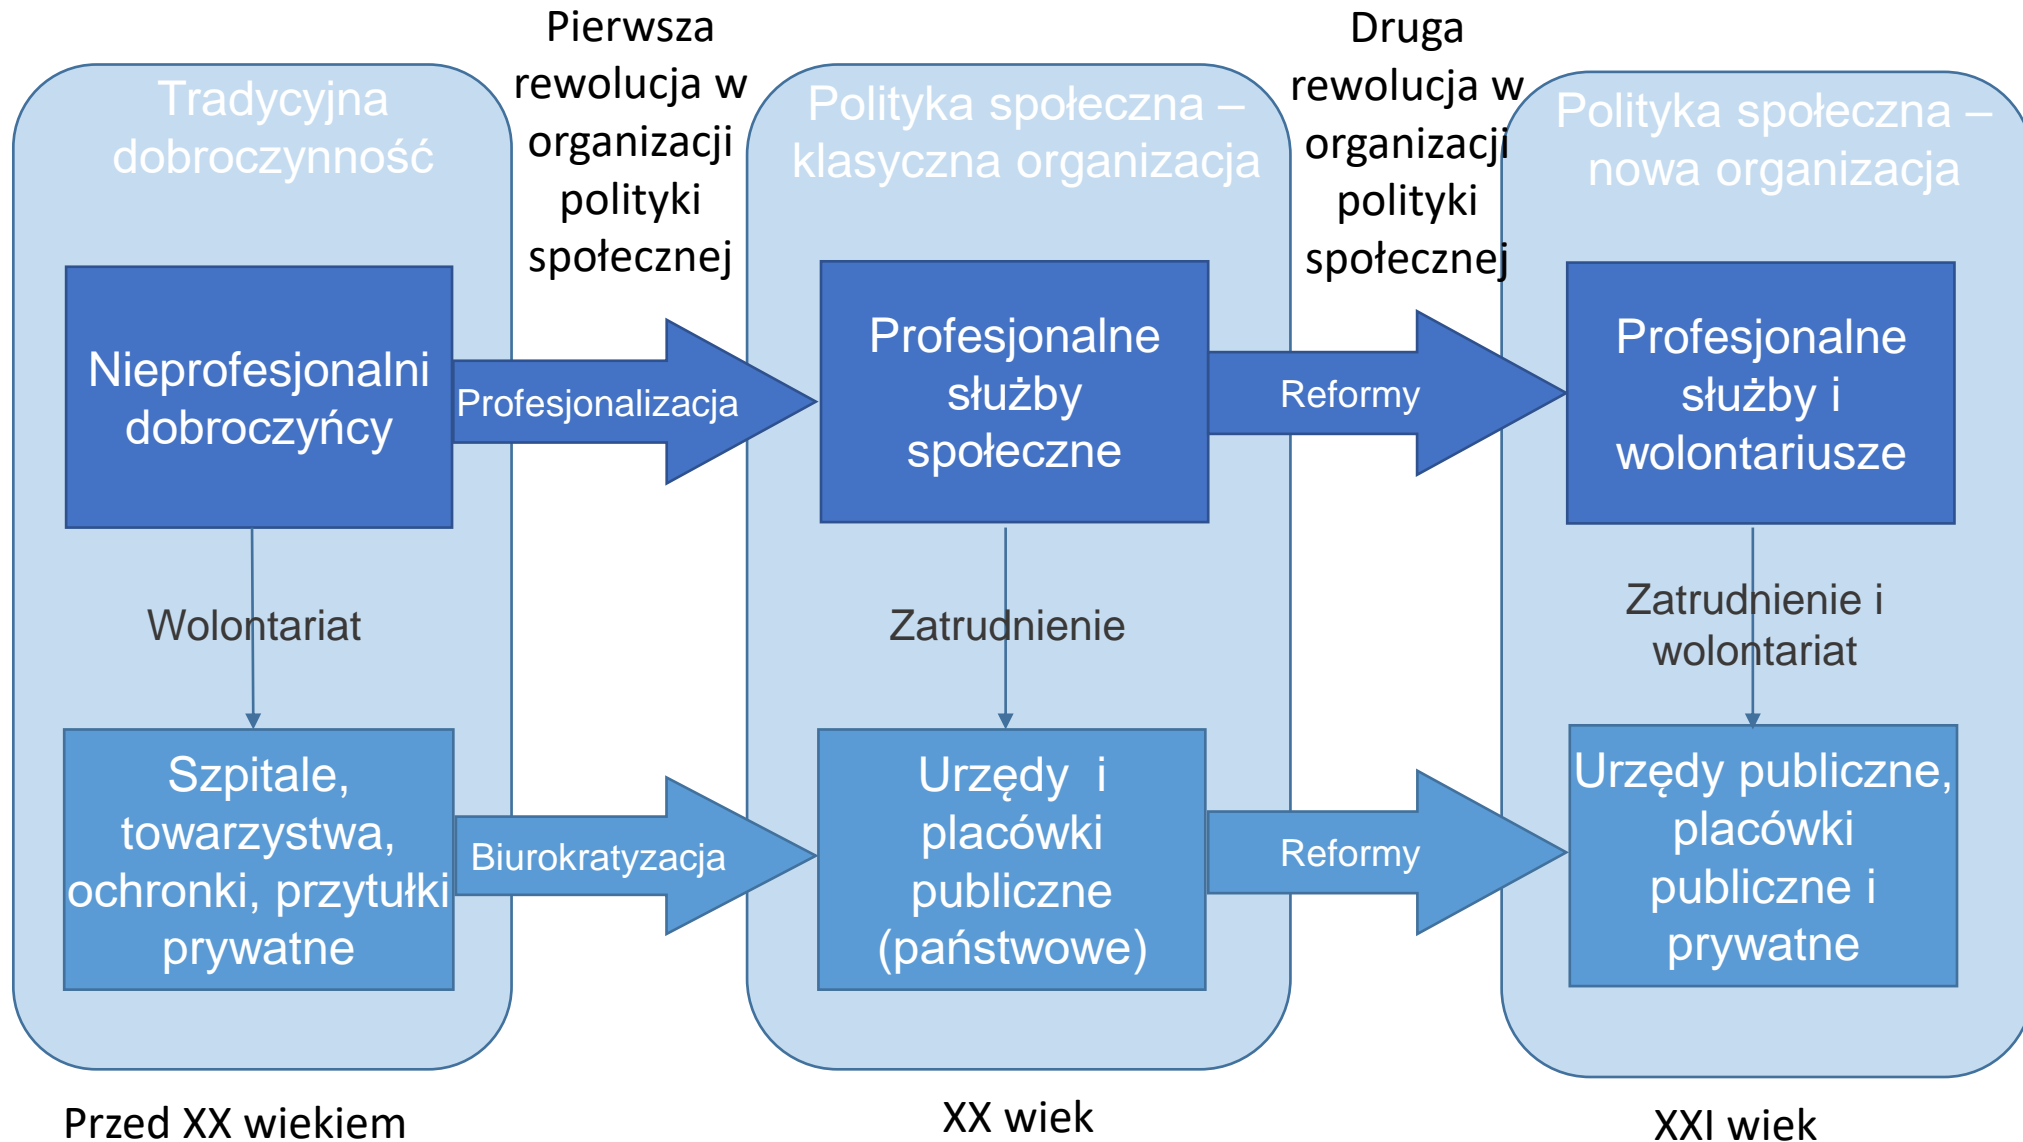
Tradycyjna dobroczynność

Pierwsza rewolucja w organizacji polityki społecznej

Polityka społeczna – klasyczna organizacja

Druga rewolucja w organizacji polityki społecznej

Polityka społeczna – nowa organizacja

Nieprofesjonalni dobroczyńcy

Profesjonalizacja

Profesjonalne służby społeczne

Reformy

Profesjonalne służby i wolontariusze

Wolontariat

Zatrudnienie

Zatrudnienie i wolontariat

Szpitale, towarzystwa, ochronki, przytułki prywatne

Biurokratyzacja

Urzędy i placówki publiczne (państwowe)

Reformy

Urzędy publiczne, placówki publiczne i prywatne

Przed XX wiekiem

XX wiek

XXI wiek